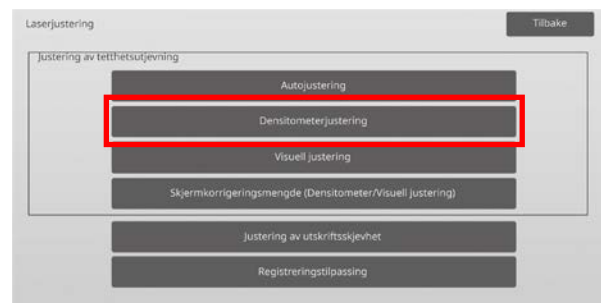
Laserjustering

Tilbake

Justering av tetthetsutjevning

Autojustering

Densitometerjustering

Visuell justering

Skjermkorrigeringsmengde (Densitometer/Visuell justering)

Justering av utskriftsskjevhet

Registreringstilpassing